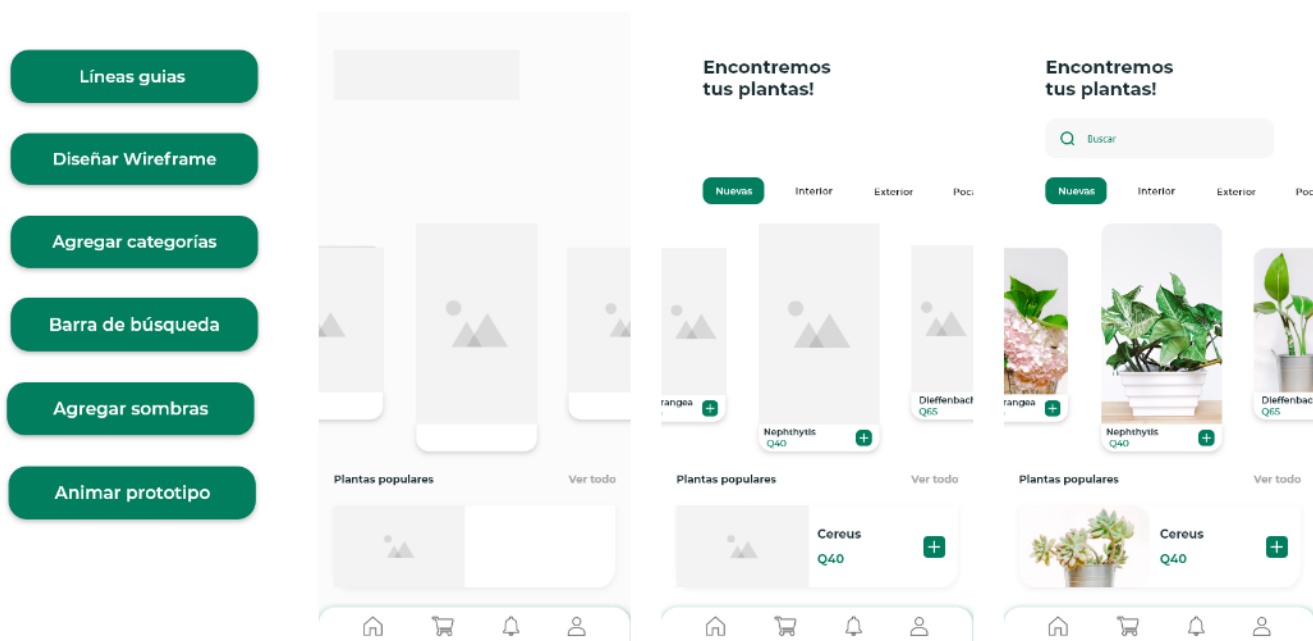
Líneas guias

Diseñar Wireframe

Agregar categorías

Barra de búsqueda

Agregar sombras

Animar prototipo

Plantas populares

Ver todo

Encontremos tus plantas!

Nuevas Interior Exterior Poc

rangea

Nephthytis
Q40

Dieffenbac
Q65

Plantas populares

Ver todo

Cereus
Q40

Encontremos tus plantas!

Buscar

Nuevas Interior Exterior Poc

rangea

Nephthytis
Q40

Dieffenbac
Q65

Plantas populares

Ver todo

Cereus
Q40